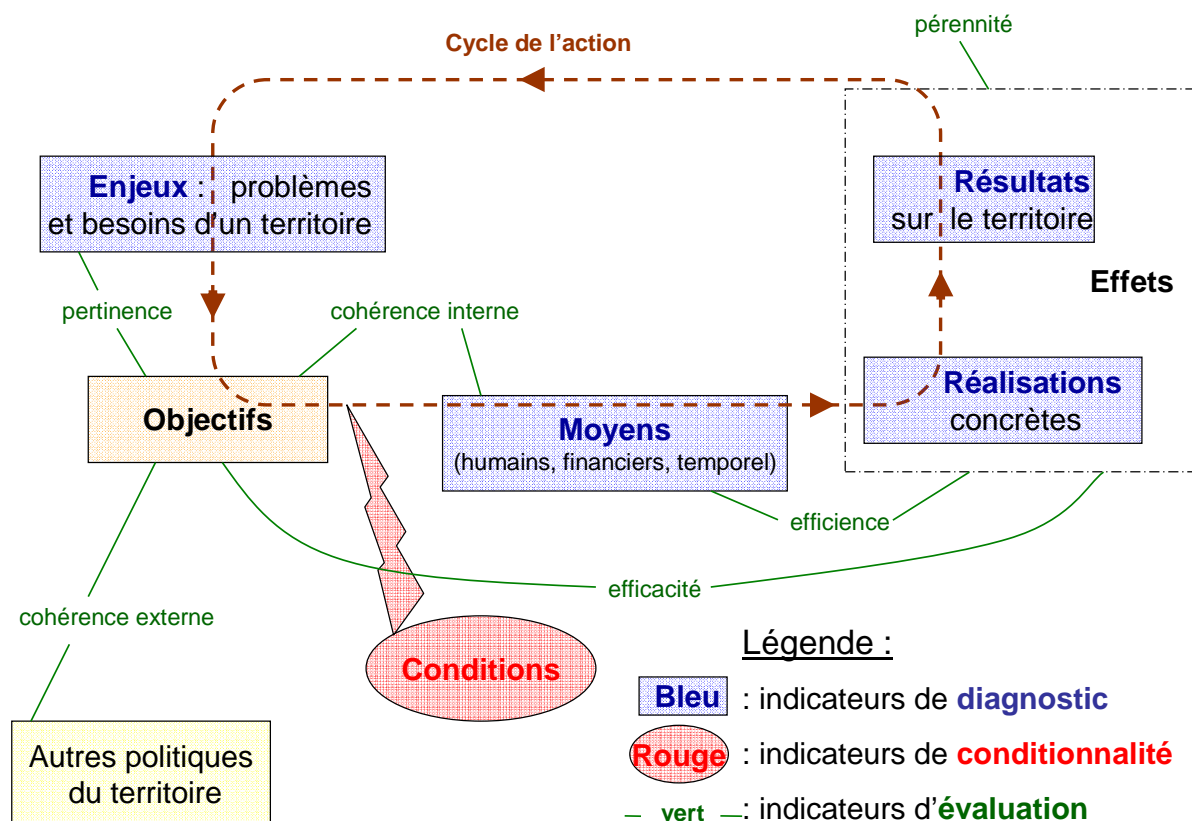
Cycle de l'action

pérennité

Enjeux : problèmes et besoins d'un territoire

Résultats sur le territoire

Effets

pertinence

cohérence interne

Objectifs

Moyens
(humains, financiers, temporel)

Réalisations concrètes

efficience

efficacité

cohérence externe

Conditions

Légende :

Bleu : indicateurs de diagnostic

Rouge : indicateurs de conditionnalité

vert : indicateurs d'évaluation

Autres politiques du territoire